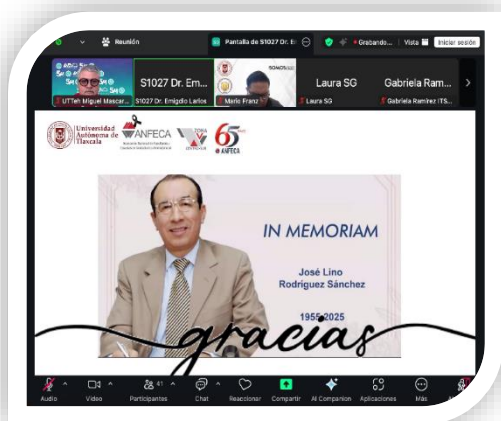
Reunión
Pantalla de S1027 Dr. E
Grabando...
Vista
Iniciar sesión

UTTeh Miguel Mascar...
S1027 Dr. Em...
S1027 Dr. Emigdio Larios
Mario Franz
Laura SG
Laura SG
Gabriela Ram...
Gabriela Ramírez ITS...

Universidad Autónoma de Tlaxcala
ANFECA
65 ANFECA

IN MEMORIAM

José Lino Rodríguez Sánchez

1955-2025

gracias

Audio
Video
41
Participantes
Chat
Reaccionar
Compartir
AI Companion
Aplicaciones
Más